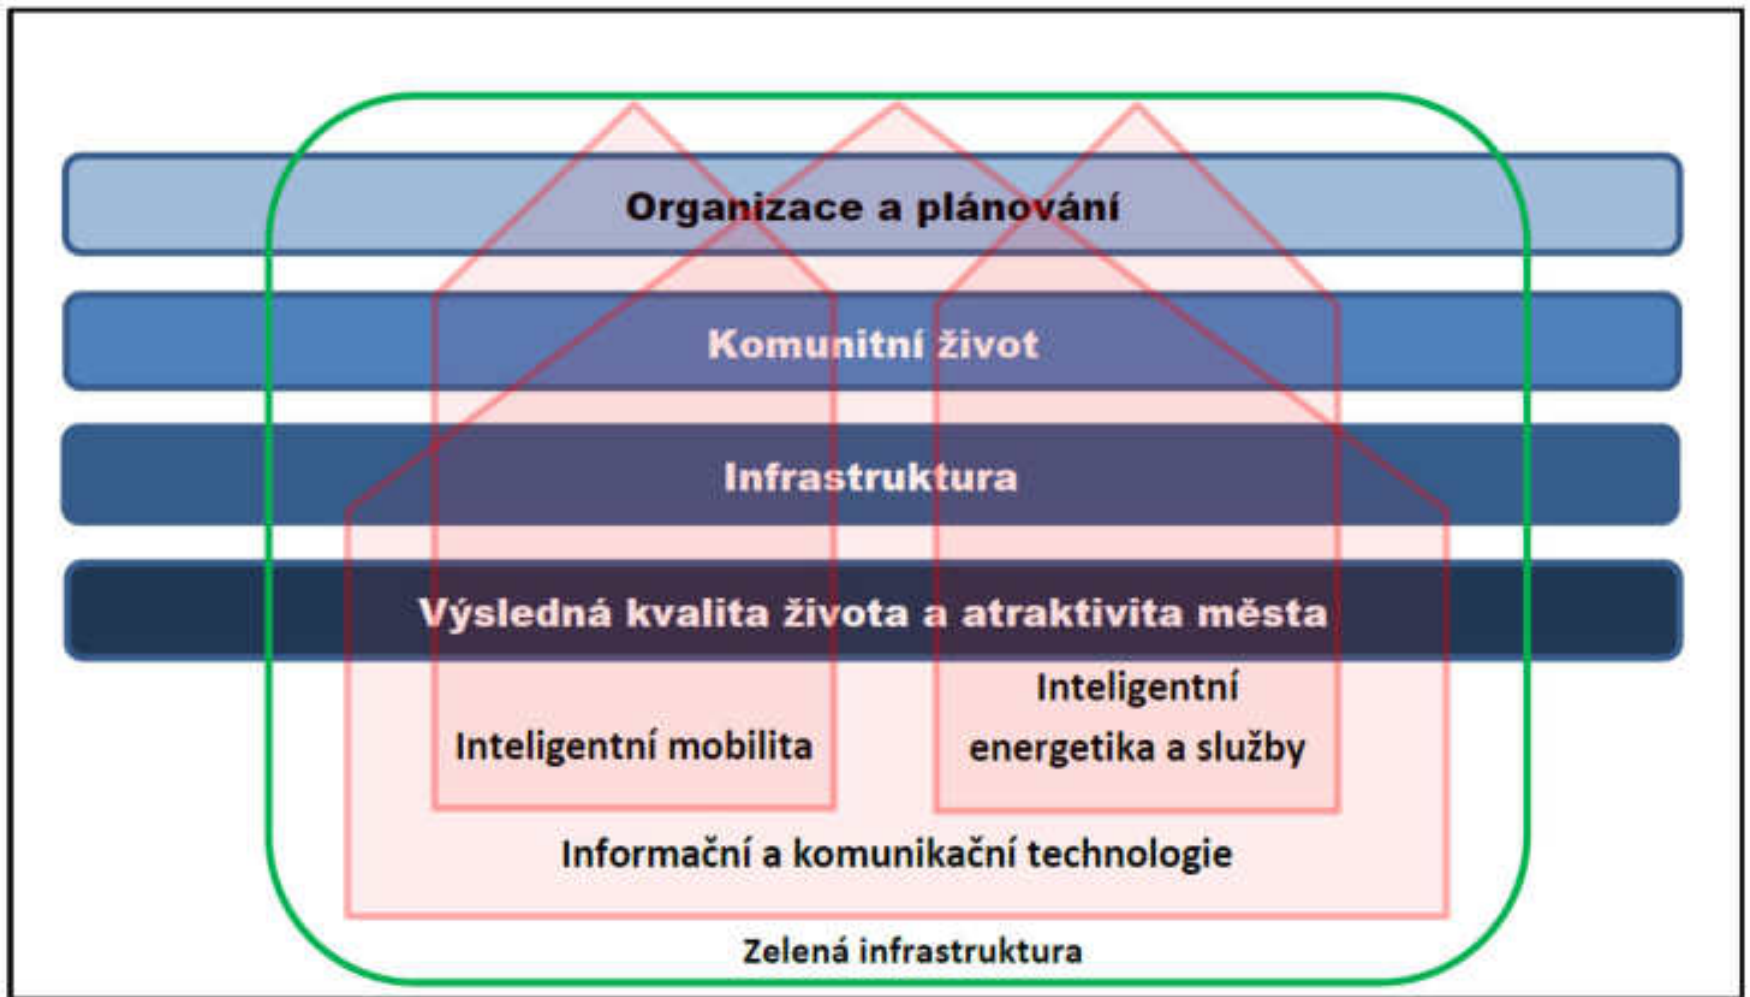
Organizace a plánování

Komunitní život

Infrastruktura

Výsledná kvalita života a atraktivita města

Inteligentní mobilita

Inteligentní energetika a služby

Informační a komunikační technologie

Zelená infrastruktura